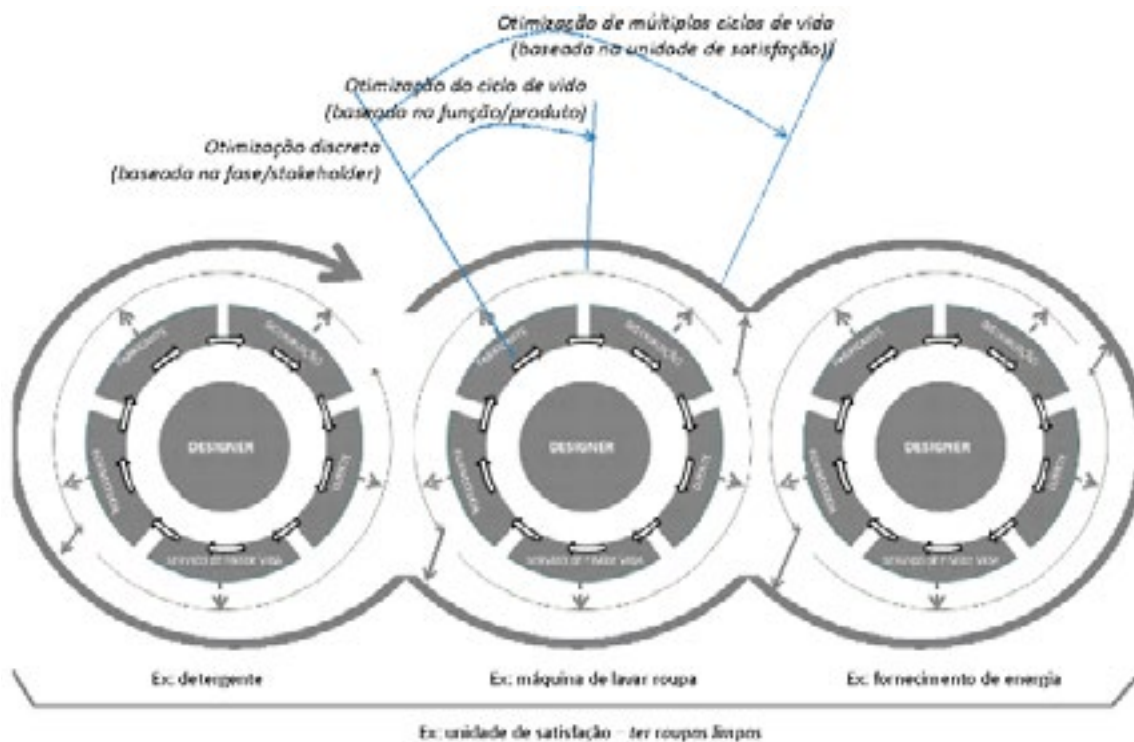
Otimização de múltiplos ciclos de vida
(baseada na unidade de satisfação)

Otimização do ciclo de vida
(baseada na função/produto)

Otimização discreta
(baseada na fase/stakeholder)

FABRICANTE
DISTRIBUIÇÃO
CLIENTE
SERVIÇO DE FIM DE VIDA
FORNECEDOR
DESIGNER

FABRICANTE
DISTRIBUIÇÃO
CLIENTE
SERVIÇO DE FIM DE VIDA
FORNECEDOR
DESIGNER

FABRICANTE
DISTRIBUIÇÃO
CLIENTE
SERVIÇO DE FIM DE VIDA
FORNECEDOR
DESIGNER

Ex: detergente

Ex: máquina de lavar roupa

Ex: fornecimento de energia

Ex: unidade de satisfação – ter roupas limpas